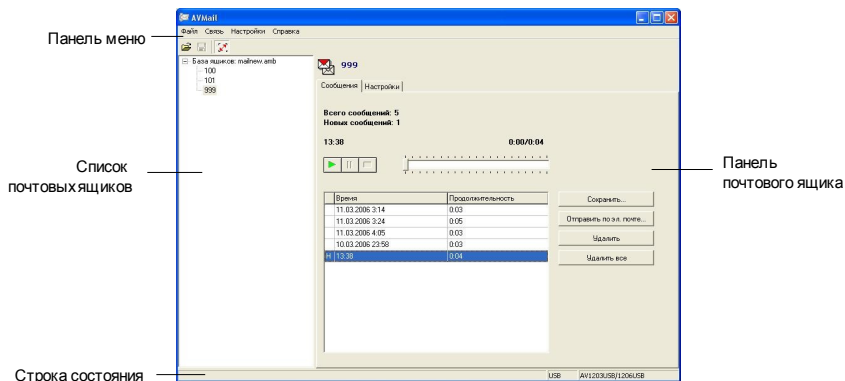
AVMail

Панель меню

Файл Связь Настройки Справка

База ящиков: mailnew.amb
100
101
999

999

Сообщения | Настройки

Всего сообщений: 5
Новых сообщений: 1

13:38

0:00/0:04

Список почтовых ящиков

Панель почтового ящика

| | Время | Продолжительность |
|---|---|---|
| | 11.03.2006 3:14 | 0:03 |
| | 11.03.2006 3:24 | 0:05 |
| | 11.03.2006 4:05 | 0:03 |
| | 10.03.2006 23:58 | 0:03 |
| Н | 13:38 | 0:04 |

Сохранить...

Отправить по эл. почте...

Удалить

Удалить все

Строка состояния

USB

AV1203USB/1206USB